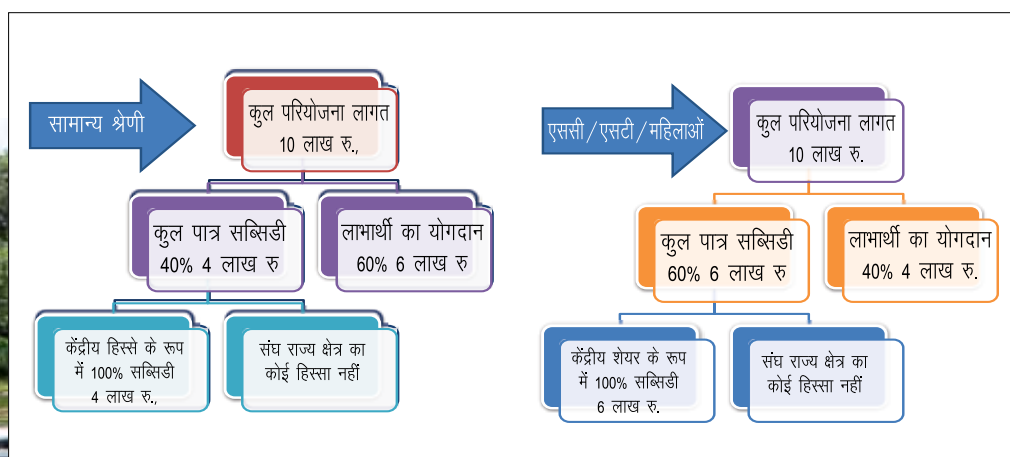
सामान्य श्रेणी

कुल परियोजना लागत
10 लाख रु.,

कुल पात्र सब्सिडी
40% 4 लाख रु

लाभार्थी का योगदान
60% 6 लाख रु

केंद्रीय हिस्से के रूप में 100% सब्सिडी
4 लाख रु.,

संघ राज्य क्षेत्र का कोई हिस्सा नहीं

एससी / एसटी / महिलाओं

कुल परियोजना लागत
10 लाख रु.

कुल पात्र सब्सिडी
60% 6 लाख रु

लाभार्थी का योगदान
40% 4 लाख रु.

केंद्रीय शेयर के रूप में 100% सब्सिडी
6 लाख रु.

संघ राज्य क्षेत्र का कोई हिस्सा नहीं